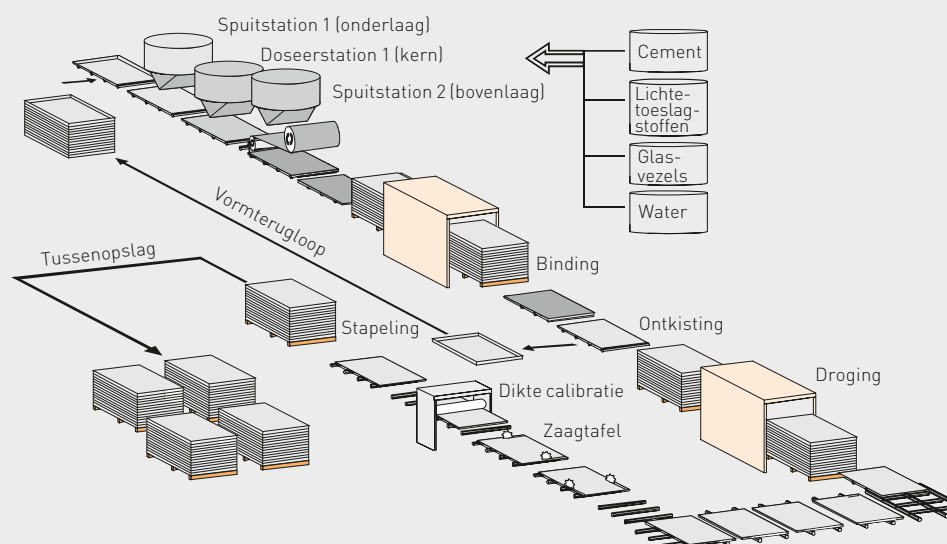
Spuitstation 1 (onderlaag)

Doseerstation 1 (kern)

Spuitstation 2 (bovenlaag)

Cement

Lichtetoeslagstoffen

Glasvezels

Water

Vormterugloop

Tussenopslag

Binding

Stapeling

Ontkisting

Droging

Dikte calibratie

Zaagtafel